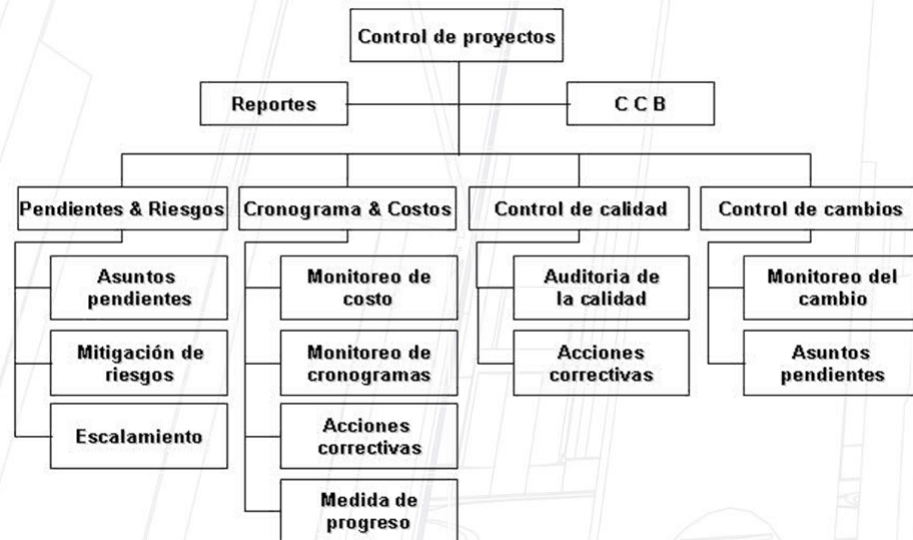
Control de proyectos

Reportes

C C B

Pendientes & Riesgos

Asuntos pendientes

Mitigación de riesgos

Escalamiento

Cronograma & Costos

Monitoreo de costo

Monitoreo de cronogramas

Acciones correctivas

Medida de progreso

Control de calidad

Auditoria de la calidad

Acciones correctivas

Control de cambios

Monitoreo del cambio

Asuntos pendientes